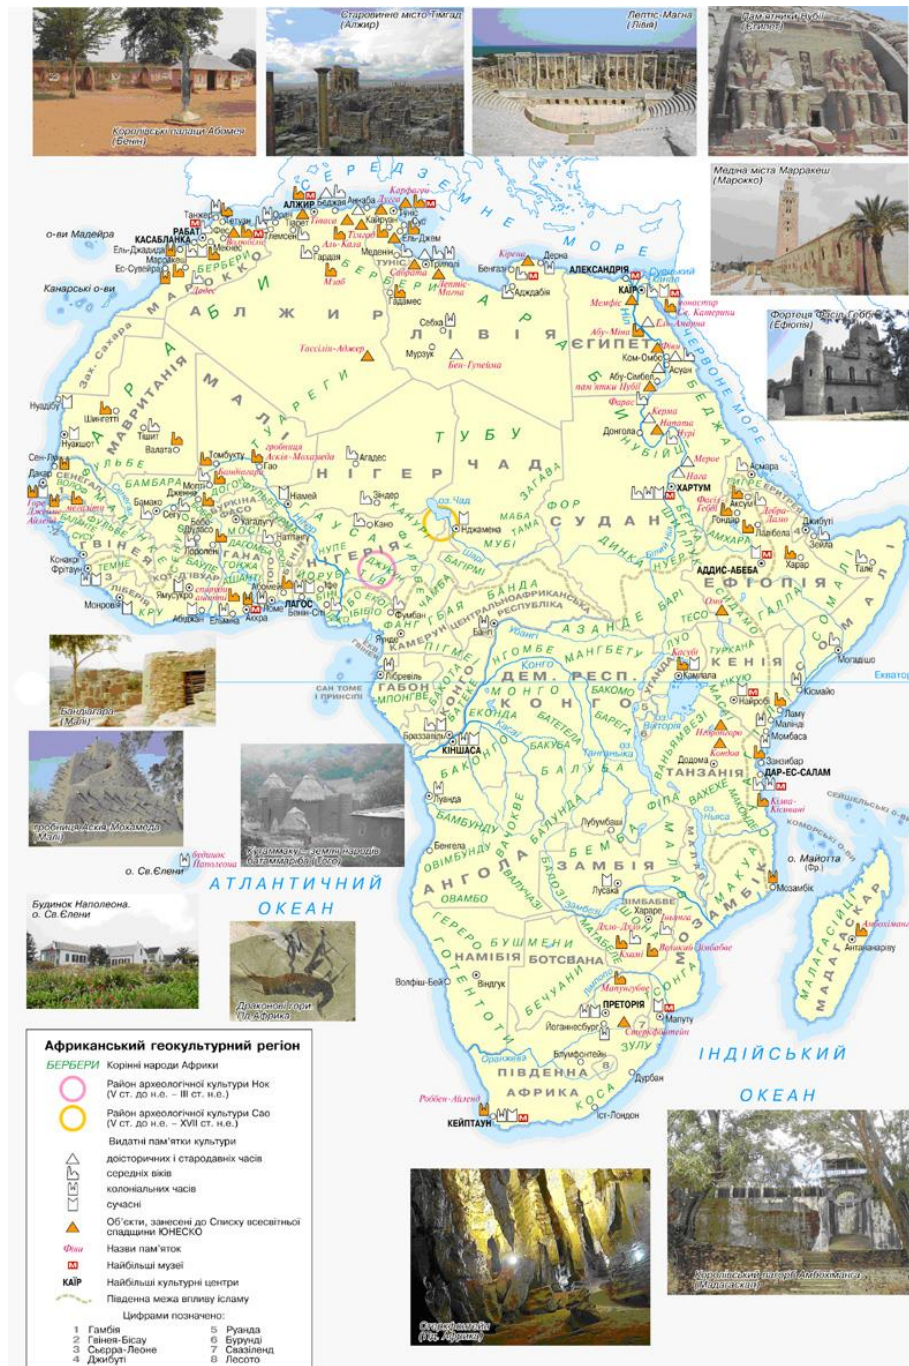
Королівські палаци Абомея (Бенін)

Старовинне місто Тімгад (Алжир)

Лептіс-Магна (Лівія)

Пам'ятки Нубії (Єгипет)

Медіна міста Марракеш (Марокко)

Фортеця Фасіл-Геббі (Ефіопія)

СЕРЕДЗЕМНЕ МОРЕ

о-ви Мадейра

Канарські о-ви

РАБАТ
КАСАБЛАНКА
АЛЖИР
ТУНІС
АЛЕКСАНДРІЯ
КАЇР

МАРОККО
АЛЖИР
ЛІВІЯ
ЄГИПЕТ
МАВРИТАНІЯ
МАЛІ
НІГЕР
ЧАД
СУДАН
ЕФІОПІЯ
НІГЕРІЯ
ГАНА
КАМЕРУН
ЦЕНТРАЛЬНОАФРИКАНСЬКА РЕСПУБЛІКА
ДЕМ. РЕСП. КОНГО
КОНГО
ГАБОН
КЕНІЯ
ТАНЗАНІЯ
АНГОЛА
ЗАМБІЯ
НАМІБІЯ
БОТСВАНА
ПІВДЕННА АФРИКА
МАДАГАСКАР
МОЗАМБІК
СОМАЛІ

БЕРБЕРИ
АРАБИ
ТУАРЕГИ
ТУБУ
ФУЛЬБЕ
БАМБАРА
ХАУСА
ЙОРУБА
ІГБО
ФАНГ
БАНТУ
АЗАНДЕ
ДИНКА
НУЕР
ГАЛЛА
СОМАЛІ
КІКУЮ
МАСАЇ
БАКОНГО
ОВІМБУНДУ
ОВАМБО
ГЕРЕРО
БУШМЕНИ
ГОТЕНТОТИ
БЕЧУАНИ
ЗУЛУ
КОСА
МАЛАГАСІЙЦІ

ХАРТУМ
АДДІС-АБЕБА
ЛАГОС
КІНШАСА
ДАР-ЕС-САЛАМ
ПРЕТОРІЯ
КЕЙПТАУН

Тассілін-Аджер
Лептіс-Магна
Сабрата
Тімгад
Джемільа
Карфаген
Мемфіс
Абу-Міна
Фіви
пам'ятки Нубії
Фарас
Керма
Напата
Мерое
Нага
Фасіл-Геббі
Аксум
Ласаліла
Оно
гробниця Аскія-Мохаммеда
Бандіагара
Дженне
Абомей
Ннгоронгоро
Кілва-Кісівані
Великий Зімбабве
Кхамі
Мапунгубве
Стеркфонтейн
Роббен-Айленд
Ламу

Екватор

Бандіагара (Малі)

Гробниця Аскія Мохамеда (Малі)

Кутаммаку – землі народів батаммаріба (Того)

о. Св.Єлени

АТЛАНТИЧНИЙ ОКЕАН

Будинок Наполеона. о. Св.Єлени

Драконові гори (Пд. Африка)

ІНДІЙСЬКИЙ ОКЕАН

Королівський пагорб Амбохіманга (Мадагаскар)

Стеркфонтейн (Пд. Африка)

о. Майотта (Фр.)

САН ТОМЕ І ПРІНСІПІ

Африканський геокультурний регіон
БЕРБЕРИ Корінні народи Африки
Район археологічної культури Нок (V ст. до н.е. – III ст. н.е.)
Район археологічної культури Сао (V ст. до н.е. – XVII ст. н.е.)
Видатні пам'ятки культури
доісторичних і стародавніх часів
середніх віків
колоніальних часів
сучасні
Об'єкти, занесені до Списку всесвітньої спадщини ЮНЕСКО
Фіви Назви пам'яток
M Найбільші музеї
КАЇР Найбільші культурні центри
Південна межа впливу ісламу
Цифрами позначено:
1 Гамбія
2 Гвінея-Бісау
3 Сьєрра-Леоне
4 Джибуті
5 Руанда
6 Бурунді
7 Свазіленд
8 Лесото